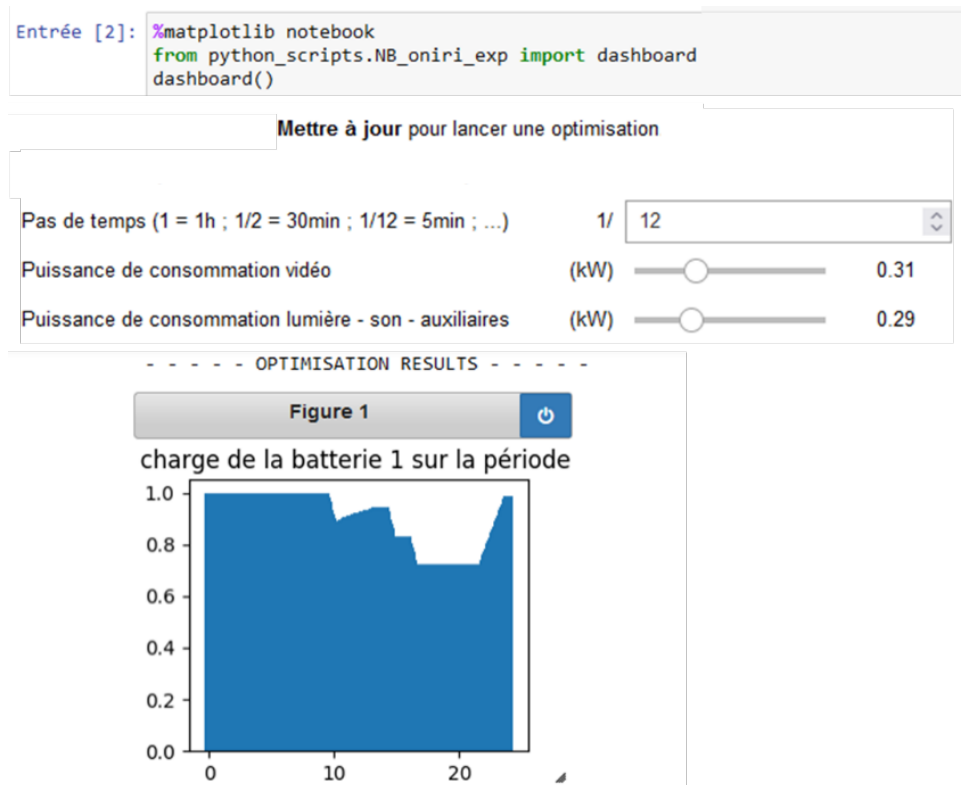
Entrée [2]: %matplotlib notebook
from python_scripts.NB_oniri_exp import dashboard
dashboard()

**Mettre à jour** pour lancer une optimisation

Pas de temps (1 = 1h ; 1/2 = 30min ; 1/12 = 5min ; ...) 1/ 12

Puissance de consommation vidéo (kW) 0.31

Puissance de consommation lumière - son - auxiliaires (kW) 0.29

- - - - - OPTIMISATION RESULTS - - - - -

Figure 1

charge de la batterie 1 sur la période

1.0
0.8
0.6
0.4
0.2
0.0

0 10 20